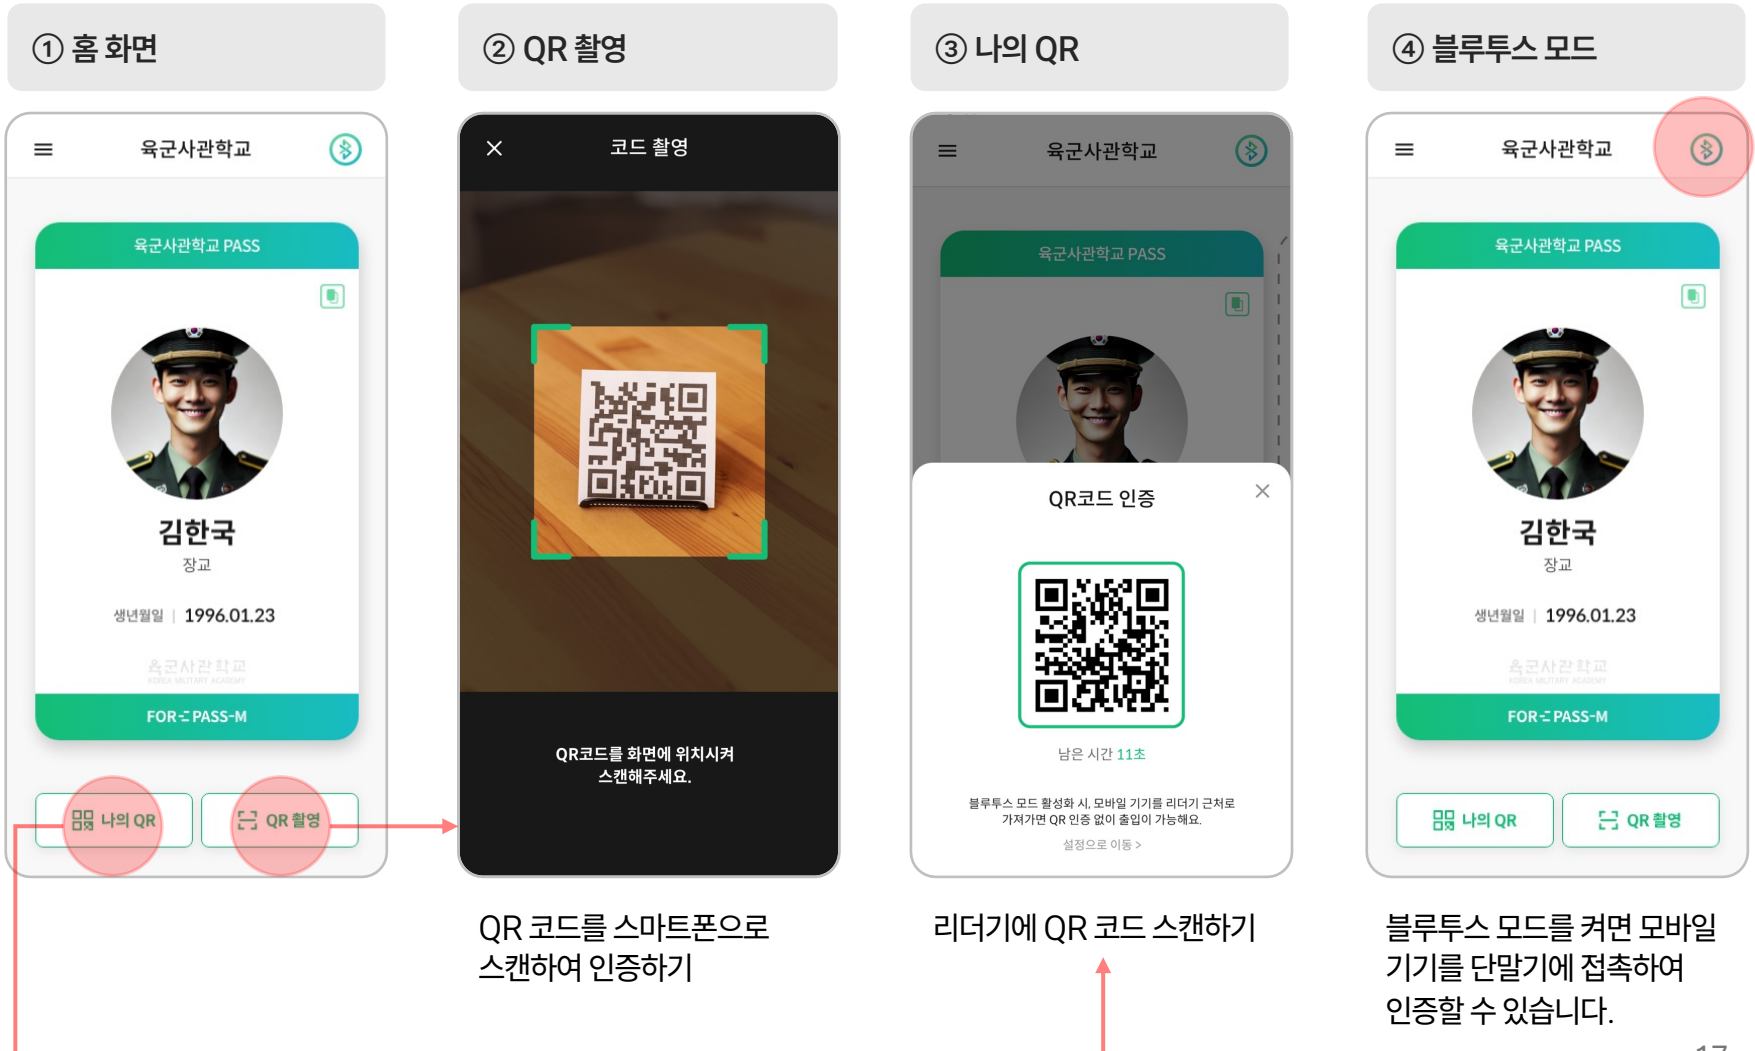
① 홈 화면

육군사관학교

육군사관학교 PASS

김한국

장교

생년월일 | 1996.01.23

육군사관학교
KOREA MILITARY ACADEMY

FOR PASS-M

나의 QR

QR 촬영

② QR 촬영

코드 촬영

QR코드를 화면에 위치시켜 스캔해주세요.

QR 코드를 스마트폰으로 스캔하여 인증하기

③ 나의 QR

육군사관학교

육군사관학교 PASS

QR코드 인증

남은 시간 11초

블루투스 모드 활성화 시, 모바일 기기를 리더기 근처로 가져가면 QR 인증 없이 출입이 가능해요.

설정으로 이동 >

리더기에 QR 코드 스캔하기

④ 블루투스 모드

육군사관학교

육군사관학교 PASS

김한국

장교

생년월일 | 1996.01.23

육군사관학교
KOREA MILITARY ACADEMY

FOR PASS-M

나의 QR

QR 촬영

블루투스 모드를 켜면 모바일 기기를 단말기에 접촉하여 인증할 수 있습니다.

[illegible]